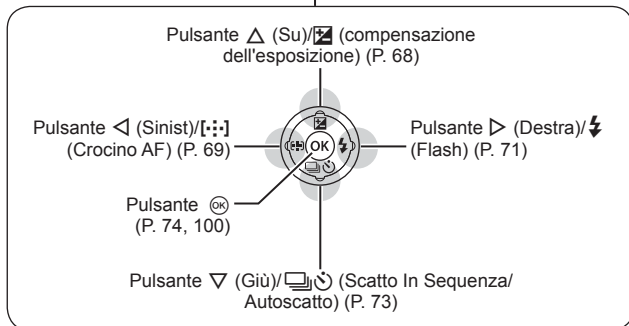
Pulsante △ (Su)/☒ (compensazione dell'esposizione) (P. 68)

Pulsante ◁ (Sinist)/[···] (Crocino AF) (P. 69)

Pulsante ▷ (Destra)/⚡ (Flash) (P. 71)

OK

Pulsante ⓞ (P. 74, 100)

Pulsante ▽ (Giù)/▭ (Scatto In Sequenza/ Autoscatto) (P. 73)